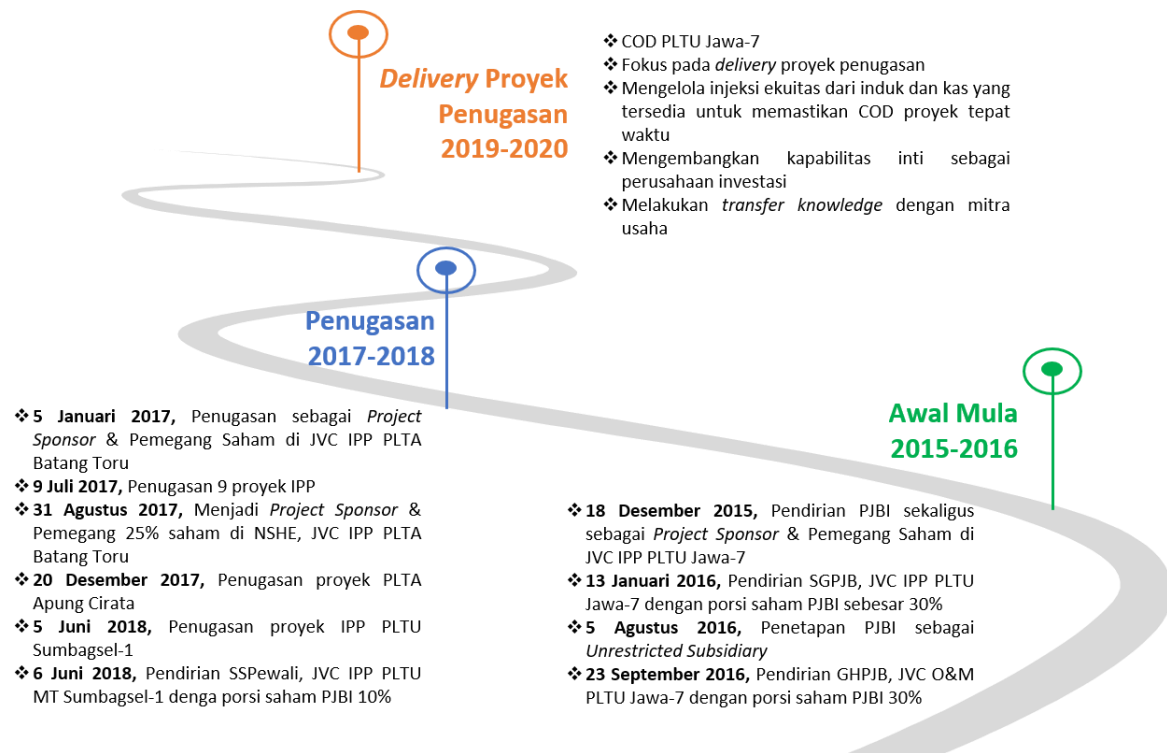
*Delivery* Proyek Penugasan 2019-2020

❖ COD PLTU Jawa-7
❖ Fokus pada *delivery* proyek penugasan
❖ Mengelola injeksi ekuitas dari induk dan kas yang tersedia untuk memastikan COD proyek tepat waktu
❖ Mengembangkan kapabilitas inti sebagai perusahaan investasi
❖ Melakukan *transfer knowledge* dengan mitra usaha

Penugasan 2017-2018

❖ **5 Januari 2017,** Penugasan sebagai *Project Sponsor* & Pemegang Saham di JVC IPP PLTA Batang Toru
❖ **9 Juli 2017,** Penugasan 9 proyek IPP
❖ **31 Agustus 2017,** Menjadi *Project Sponsor* & Pemegang 25% saham di NSHE, JVC IPP PLTA Batang Toru
❖ **20 Desember 2017,** Penugasan proyek PLTA Apung Cirata
❖ **5 Juni 2018,** Penugasan proyek IPP PLTU Sumbagsel-1
❖ **6 Juni 2018,** Pendirian SSPewali, JVC IPP PLTU MT Sumbagsel-1 denga porsi saham PJBI 10%

Awal Mula 2015-2016

❖ **18 Desember 2015,** Pendirian PJBI sekaligus sebagai *Project Sponsor* & Pemegang Saham di JVC IPP PLTU Jawa-7
❖ **13 Januari 2016,** Pendirian SGPJB, JVC IPP PLTU Jawa-7 dengan porsi saham PJBI sebesar 30%
❖ **5 Agustus 2016,** Penetapan PJBI sebagai *Unrestricted Subsidiary*
❖ **23 September 2016,** Pendirian GHPJB, JVC O&M PLTU Jawa-7 dengan porsi saham PJBI 30%